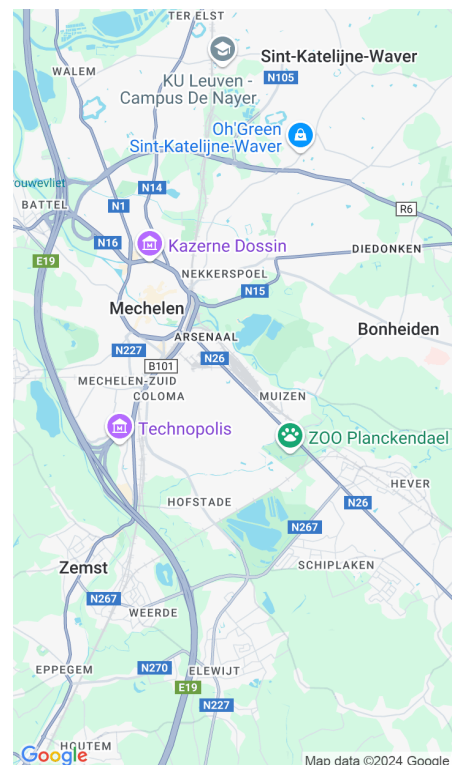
TER ELST
Sint-Katelijne-Waver
WALEM
KU Leuven - Campus De Nayer
N105
Oh'Green Sint-Katelijne-Waver
rouwevliet
N14
BATTEL
N1
R6
N16
Kazerne Dossin
DIEDONKEN
E19
NEKKERSPOEL
N15
Mechelen
Bonheiden
ARSENAAL
N227
N26
B101
MECHELEN-ZUID
COLOMA
MUIZEN
Technopolis
ZOO Planckendael
HEVER
HOFSTADE
N26
N267
Zemst
SCHIPLAKEN
N267
WEERDE
EPPEGEM
N270
ELEWIJT
E19
N227
HOUTEM
Google
Map data ©2024 Google